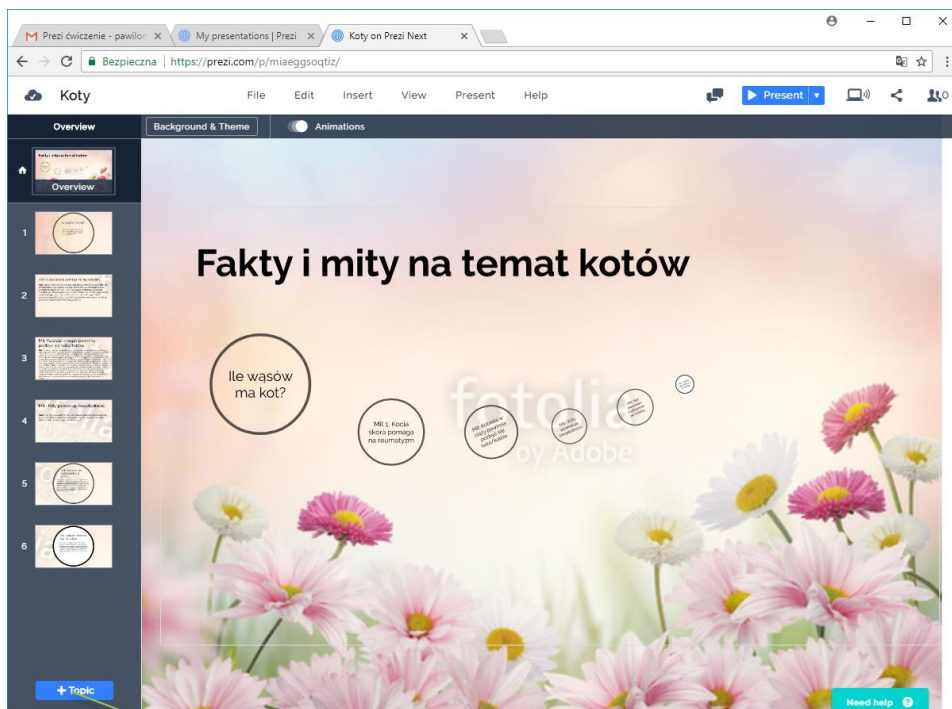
M Prezi ćwiczenie - pawilon ×
My presentations | Prezi ×
Koty on Prezi Next ×

Bezpieczna | https://prezi.com/p/miaeggsoqtiz/

Koty
File Edit Insert View Present Help
Present
Overview
Background & Theme
Animations

Overview
1
2
3
4
5
6

Fakty i mity na temat kotów

Ile wąsów ma kot?

Mit 1. Kocia skóra pomaga na reumatyzm

Mit 2. Koty zawsze spadają na cztery łapy

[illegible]

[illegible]

fotolia by Adobe

+ Topic

Need help ?